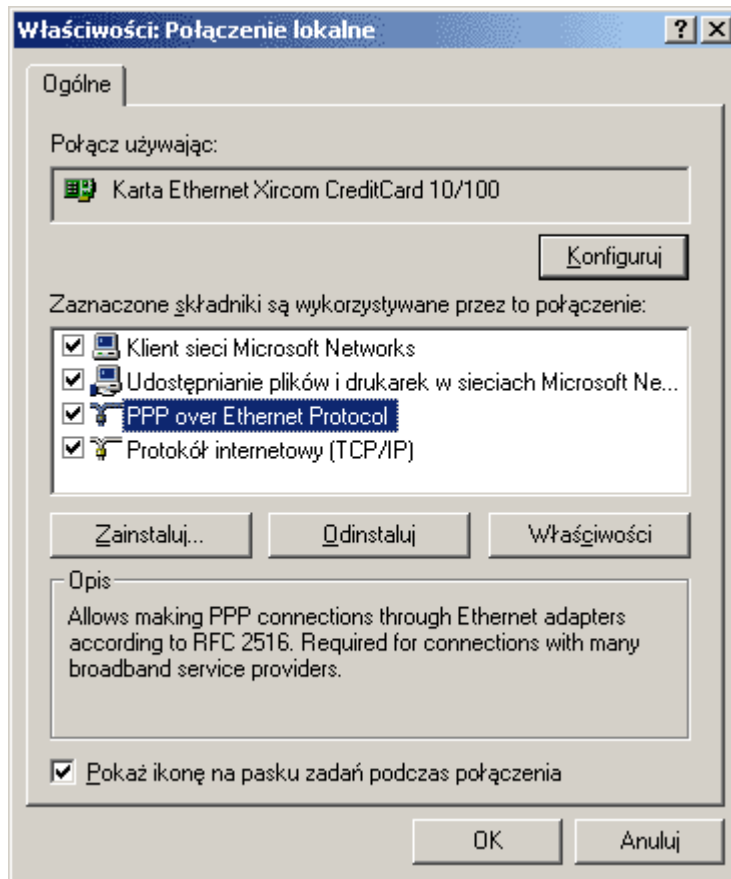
Właściwości: Połączenie lokalne ? ×

Ogólne

Połącz używając:

Karta Ethernet Xircom CreditCard 10/100

Konfiguruj

Zaznaczone składniki są wykorzystywane przez to połączenie:

☑ Klient sieci Microsoft Networks
☑ Udostępnianie plików i drukarek w sieciach Microsoft Ne...
☑ PPP over Ethernet Protocol
☑ Protokół internetowy (TCP/IP)

Zainstaluj... Odinstaluj Właściwości

Opis

Allows making PPP connections through Ethernet adapters according to RFC 2516. Required for connections with many broadband service providers.

☑ Pokaż ikonę na pasku zadań podczas połączenia

OK Anuluj